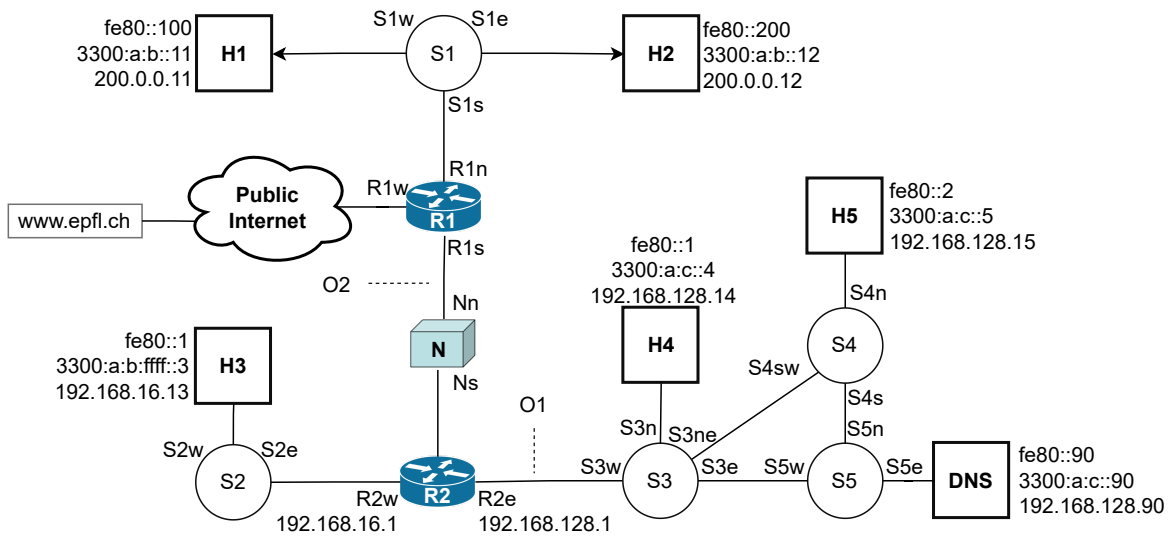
fe80::100
3300:a:b::11
200.0.0.11
H1

S1w
S1e
S1

H2
fe80::200
3300:a:b::12
200.0.0.12

S1s

R1n

Public Internet
R1w

www.epfl.ch

R1
R1s

O2

Nn

fe80::2
3300:a:c::5
192.168.128.15
H5

fe80::1
3300:a:c::4
192.168.128.14

S4n

H4

S4

N

fe80::1
3300:a:b:ffff::3
192.168.16.13
H3

Ns

S4sw

S4s

O1

S3n
S3ne

S5n

S2w
S2e
S2

R2w
R2
R2e
192.168.16.1
192.168.128.1

S3w
S3
S3e

S5w
S5
S5e

DNS
fe80::90
3300:a:c::90
192.168.128.90